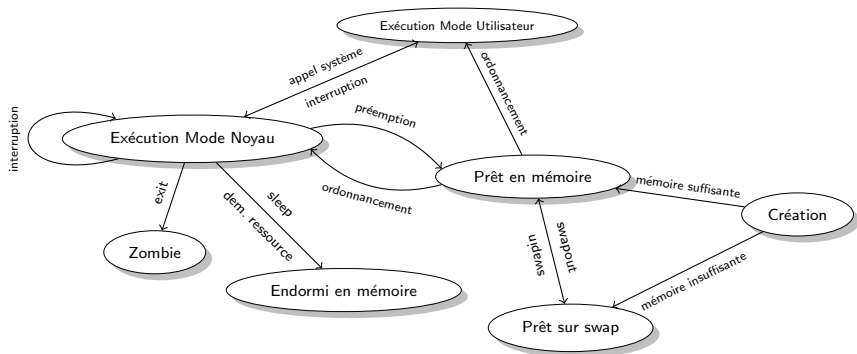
Exécution Mode Utilisateur

appel système

interruption

ordonnancement

interruption

Exécution Mode Noyau

préemption

ordonnancement

Prêt en mémoire

mémoire suffisante

Création

exit

sleep

dem. ressource

swapout

swapin

Zombie

Endormi en mémoire

mémoire insuffisante

Prêt sur swap